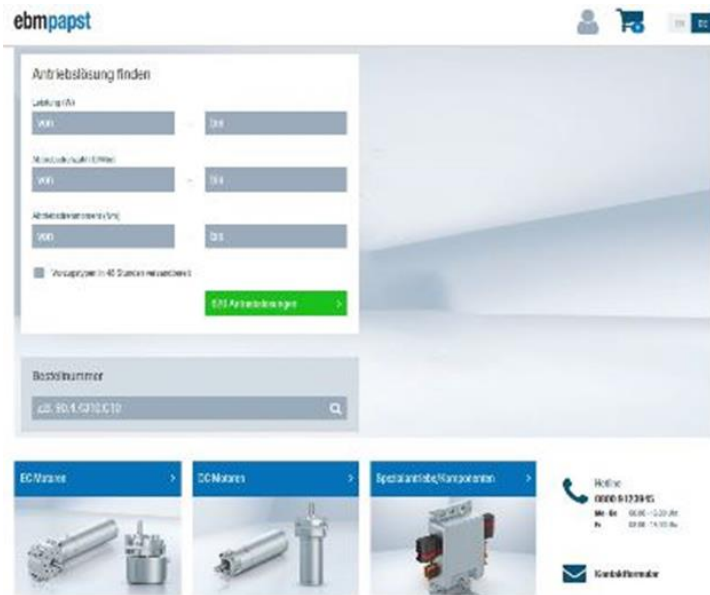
ebmpapst

Antriebslösung finden

Leistung (W)

von

bis

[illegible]

von

bis

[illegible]

von

bis

Vorzugstypen in 48 Stunden versandbereit

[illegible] Antriebslösungen >

Bestellnummer

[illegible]

EC-Motoren >

DC-Motoren >

Spezialantriebe/Komponenten >

Hotline
0800 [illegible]
Mo - Do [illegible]
Fr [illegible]

Kontaktformular